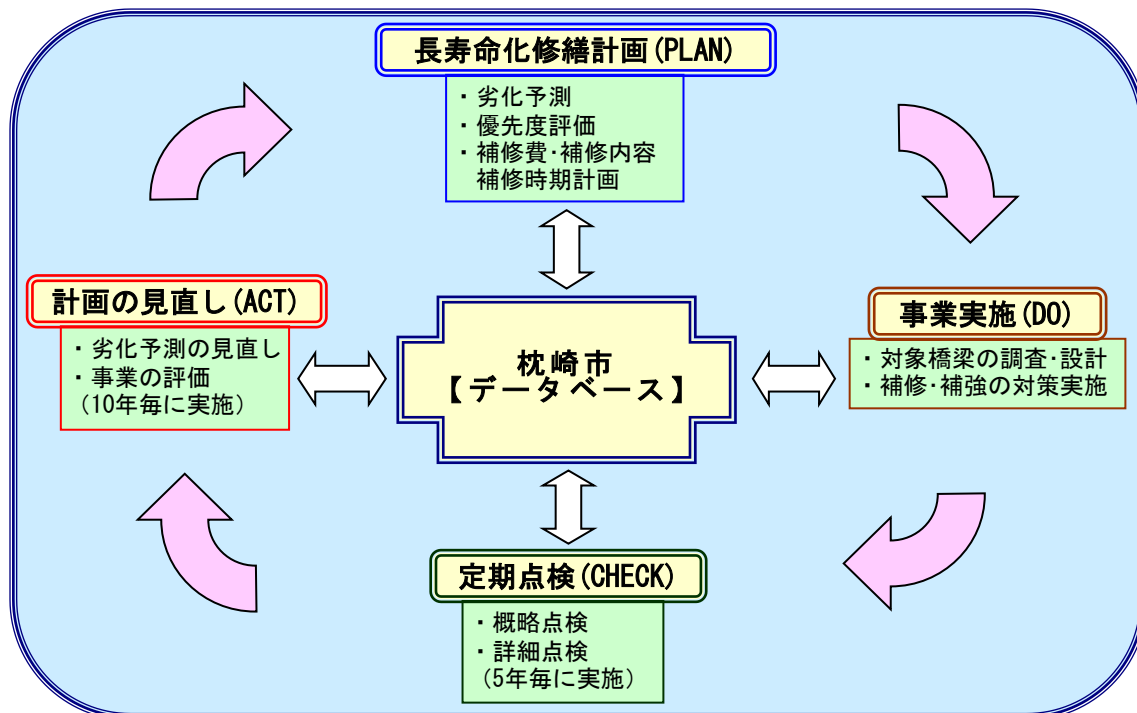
長寿命化修繕計画(PLAN)

・劣化予測
・優先度評価
・補修費·補修内容
補修時期計画

計画の見直し(ACT)

・劣化予測の見直し
・事業の評価
（10年毎に実施）

枕崎市
【データベース】

事業実施(DO)

・対象橋梁の調査·設計
・補修·補強の対策実施

定期点検(CHECK)

・概略点検
・詳細点検
（5年毎に実施）